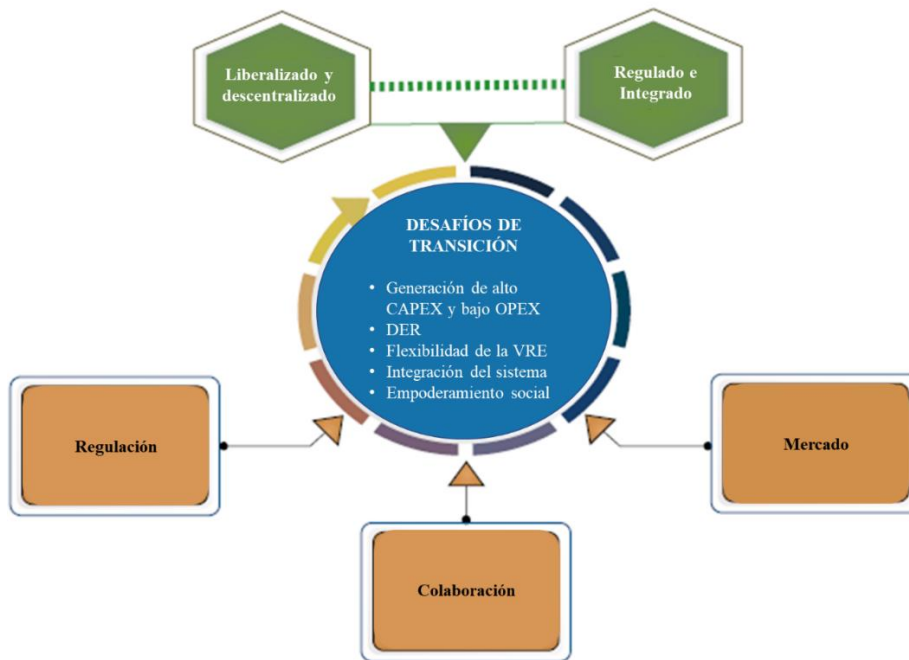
Liberalizado y descentralizado

Regulado e Integrado

DESAFÍOS DE TRANSICIÓN

• Generación de alto CAPEX y bajo OPEX
• DER
• Flexibilidad de la VRE
• Integración del sistema
• Empoderamiento social

Regulación

Mercado

Colaboración